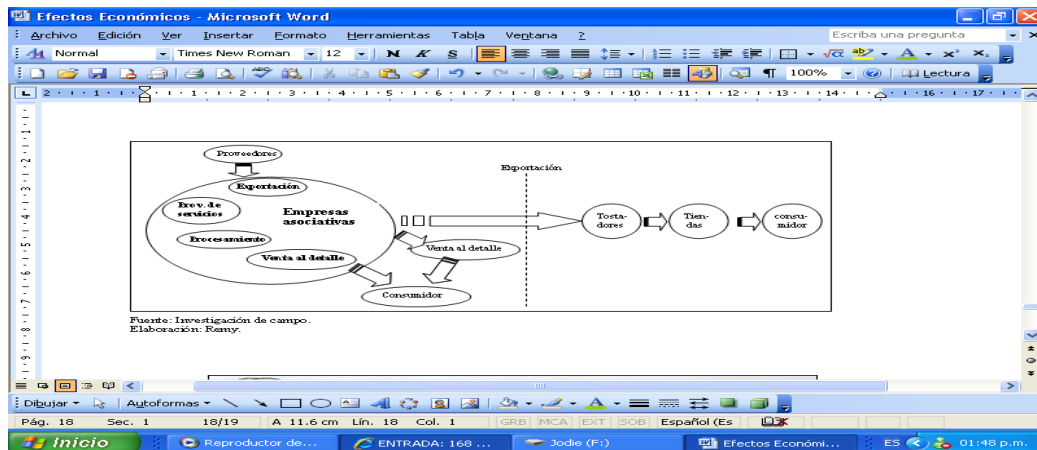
Efectos Económicos - Microsoft Word

Archivo Edición Ver Insertar Formato Herramientas Tabla Ventana ?

Escriba una pregunta

Normal Times New Roman 12 N K S

100% Lectura

Proveedores

Exportación

Prov. de servicios

Empresas asociativas

Procesamiento

Venta al detalle

Exportación

Tostadores

Tiendas

consumidor

Venta al detalle

Consumidor

Fuente: Investigación de campo.
Elaboración: Remy.

Dibujar Autoformas

Pág. 18 Sec. 1 18/19 A 11.6 cm Lín. 18 Col. 1 GRB MCA EXT SOB Español (Es

Inicio Reproductor de... ENTRADA: 168 ... Jodie (F:) Efectos Económi... ES 01:48 p.m.